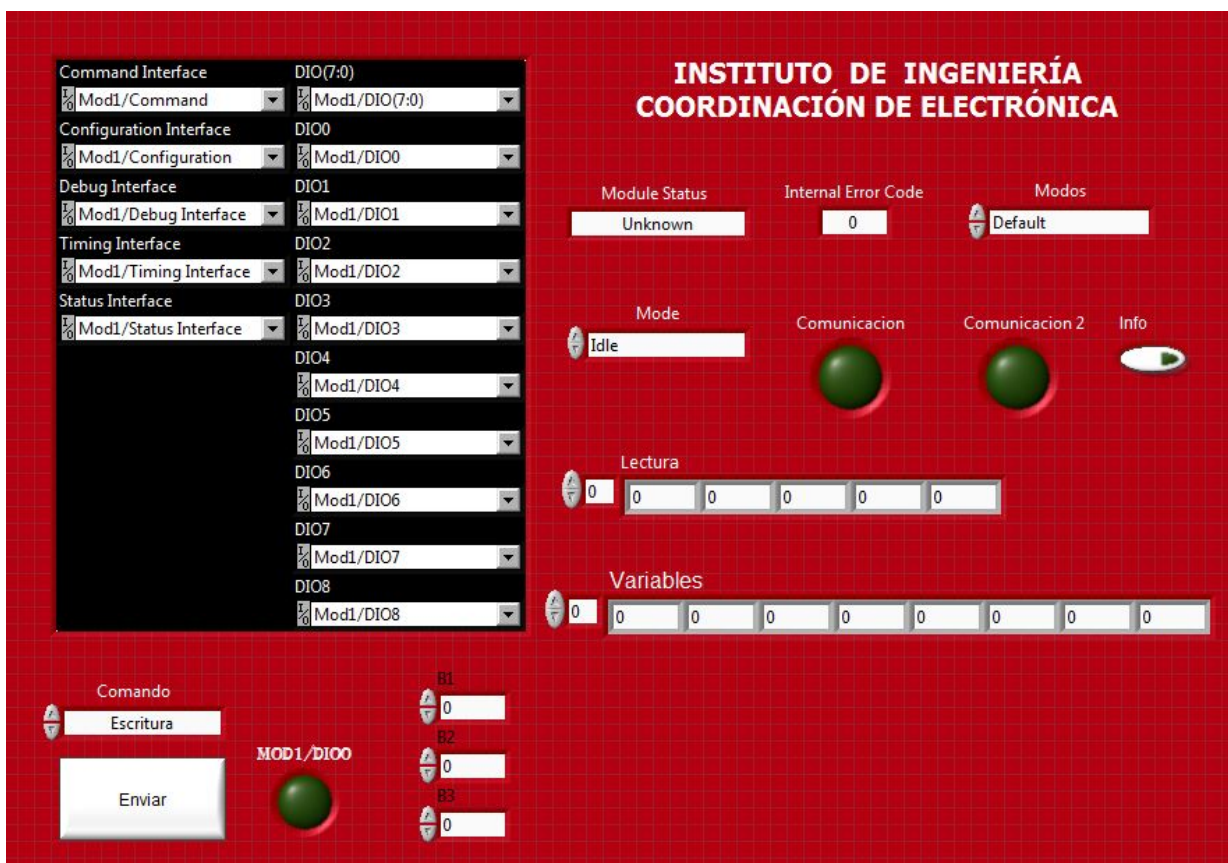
Command Interface
Mod1/Command
Configuration Interface
Mod1/Configuration
Debug Interface
Mod1/Debug Interface
Timing Interface
Mod1/Timing Interface
Status Interface
Mod1/Status Interface

DIO(7:0)
Mod1/DIO(7:0)
DIO0
Mod1/DIO0
DIO1
Mod1/DIO1
DIO2
Mod1/DIO2
DIO3
Mod1/DIO3
DIO4
Mod1/DIO4
DIO5
Mod1/DIO5
DIO6
Mod1/DIO6
DIO7
Mod1/DIO7
DIO8
Mod1/DIO8

INSTITUTO DE INGENIERÍA
COORDINACIÓN DE ELECTRÓNICA

Module Status
Unknown
Internal Error Code
0
Modos
Default

Mode
Idle
Comunicacion
Comunicacion 2
Info

Lectura
0
| 0 | 0 | 0 | 0 | 0 |
|---|---|---|---|---|

Variables
0
| 0 | 0 | 0 | 0 | 0 | 0 | 0 | 0 |
|---|---|---|---|---|---|---|---|

Comando
Escritura
Enviar
MOD1/DIO0
B1
0
B2
0
B3
0